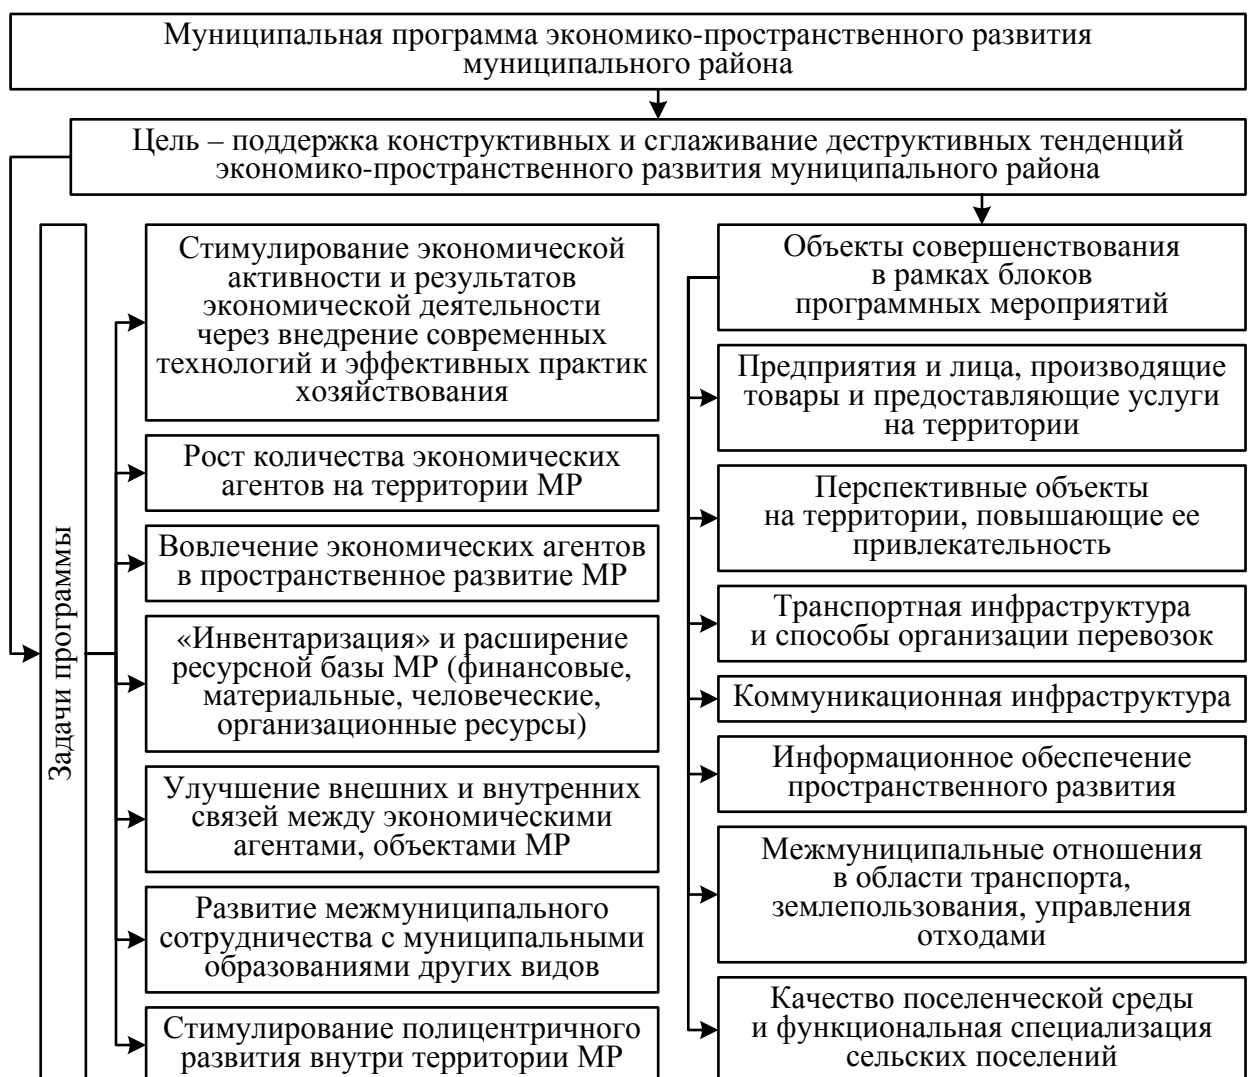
Муниципальная программа экономико-пространственного развития муниципального района

Цель – поддержка конструктивных и сглаживание деструктивных тенденций экономико-пространственного развития муниципального района

Задачи программы

Стимулирование экономической активности и результатов экономической деятельности через внедрение современных технологий и эффективных практик хозяйствования

Рост количества экономических агентов на территории МР

Вовлечение экономических агентов в пространственное развитие МР

«Инвентаризация» и расширение ресурсной базы МР (финансовые, материальные, человеческие, организационные ресурсы)

Улучшение внешних и внутренних связей между экономическими агентами, объектами МР

Развитие межмуниципального сотрудничества с муниципальными образованиями других видов

Стимулирование полицентричного развития внутри территории МР

Объекты совершенствования в рамках блоков программных мероприятий

Предприятия и лица, производящие товары и предоставляющие услуги на территории

Перспективные объекты на территории, повышающие ее привлекательность

Транспортная инфраструктура и способы организации перевозок

Коммуникационная инфраструктура

Информационное обеспечение пространственного развития

Межмуниципальные отношения в области транспорта, землепользования, управления отходами

Качество поселенческой среды и функциональная специализация сельских поселений